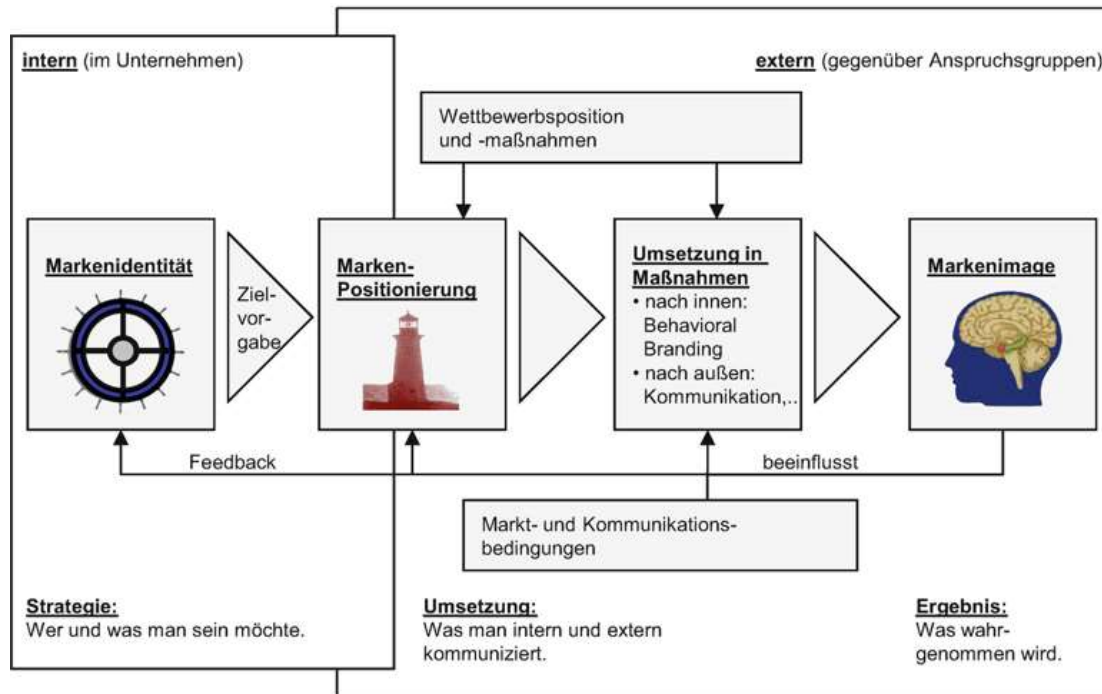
intern (im Unternehmen)

extern (gegenüber Anspruchsgruppen)

Wettbewerbsposition und -maßnahmen

Markenidentität

Zielvorgabe

Marken-Positionierung

Umsetzung in Maßnahmen
• nach innen: Behavioral Branding
• nach außen: Kommunikation,..

Markenimage

Feedback

beeinflusst

Markt- und Kommunikationsbedingungen

Strategie:
Wer und was man sein möchte.

Umsetzung:
Was man intern und extern kommuniziert.

Ergebnis:
Was wahrgenommen wird.